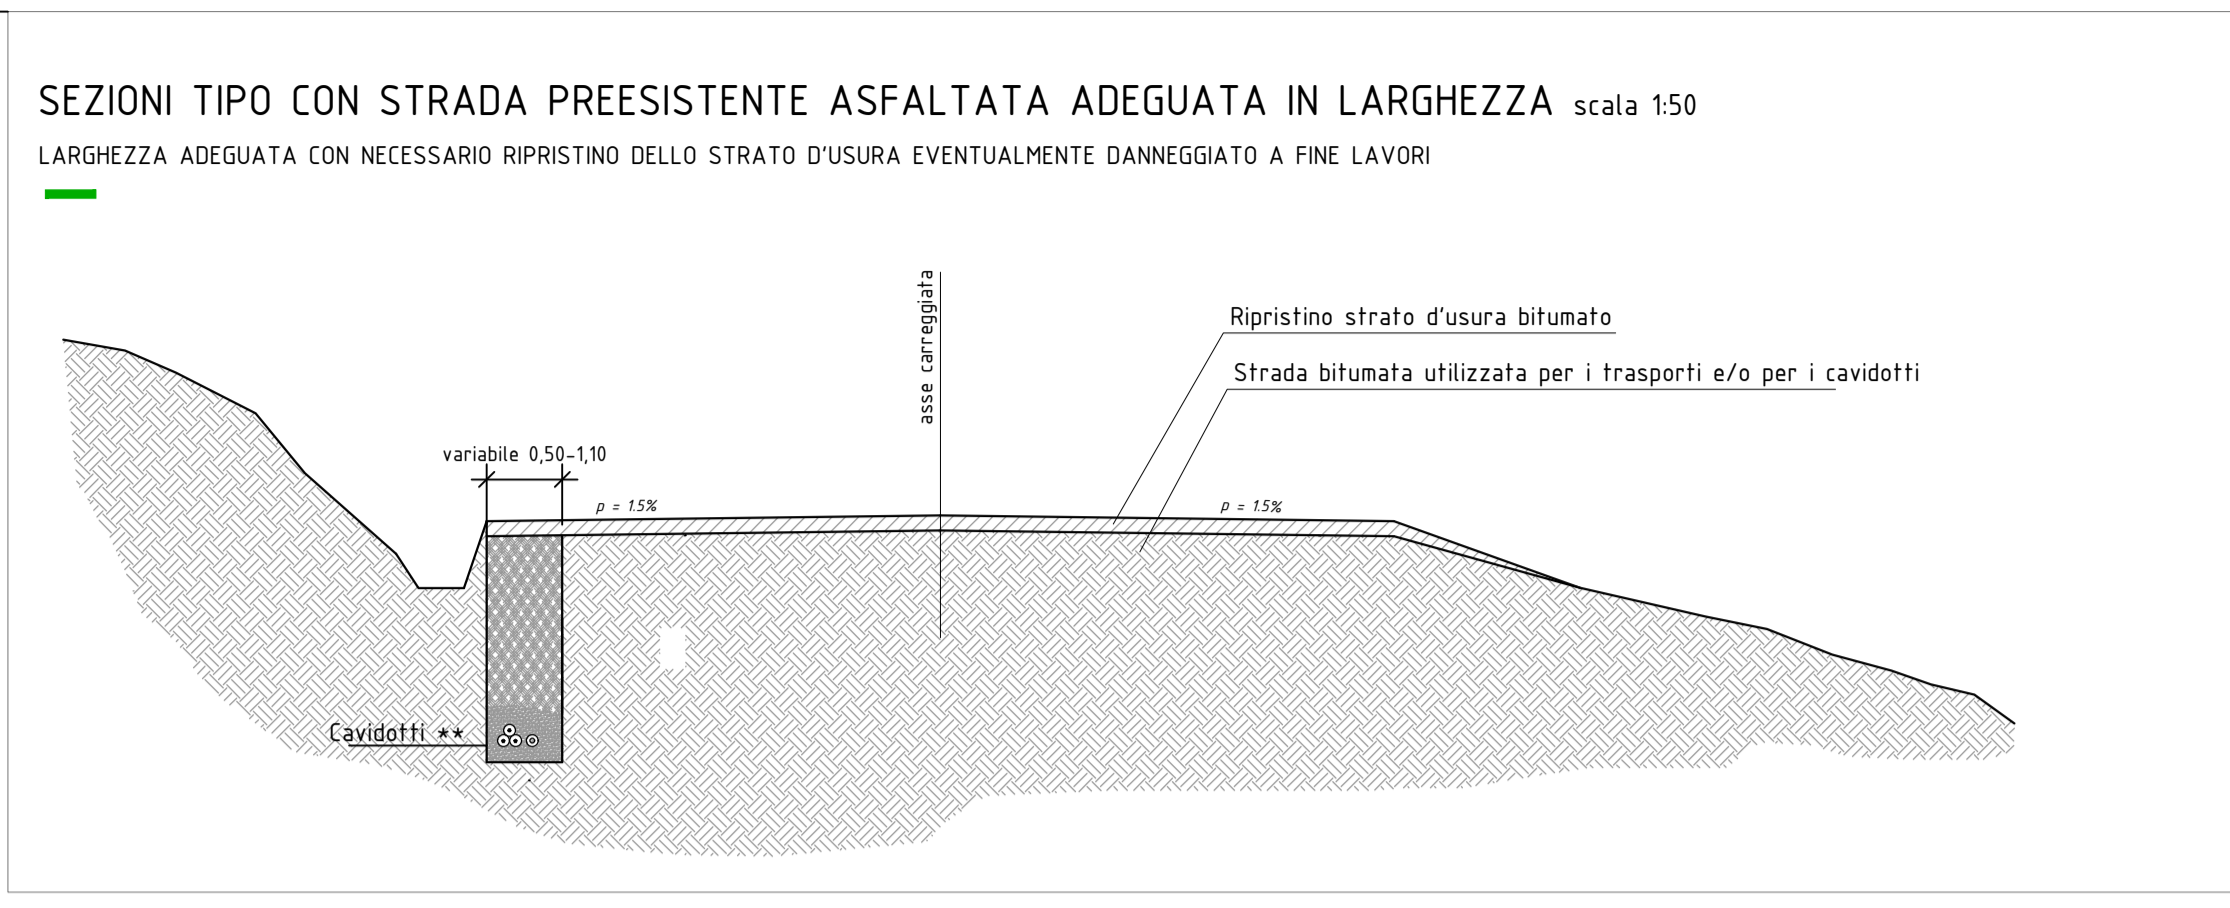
SEZIONI TIPO CON STRADA PREESISTENTE ASFALTATA ADEGUATA IN LARGHEZZA scala 1:50

LARGHEZZA ADEGUATA CON NECESSARIO RIPRISTINO DELLO STRATO D'USURA EVENTUALMENTE DANNEGGIATO A FINE LAVORI

asse carreggiata

Ripristino strato d'usura bitumato

Strada bitumata utilizzata per i trasporti e/o per i cavidotti

variabile 0,50-1,10

p = 1.5%

p = 1.5%

Cavidotti **